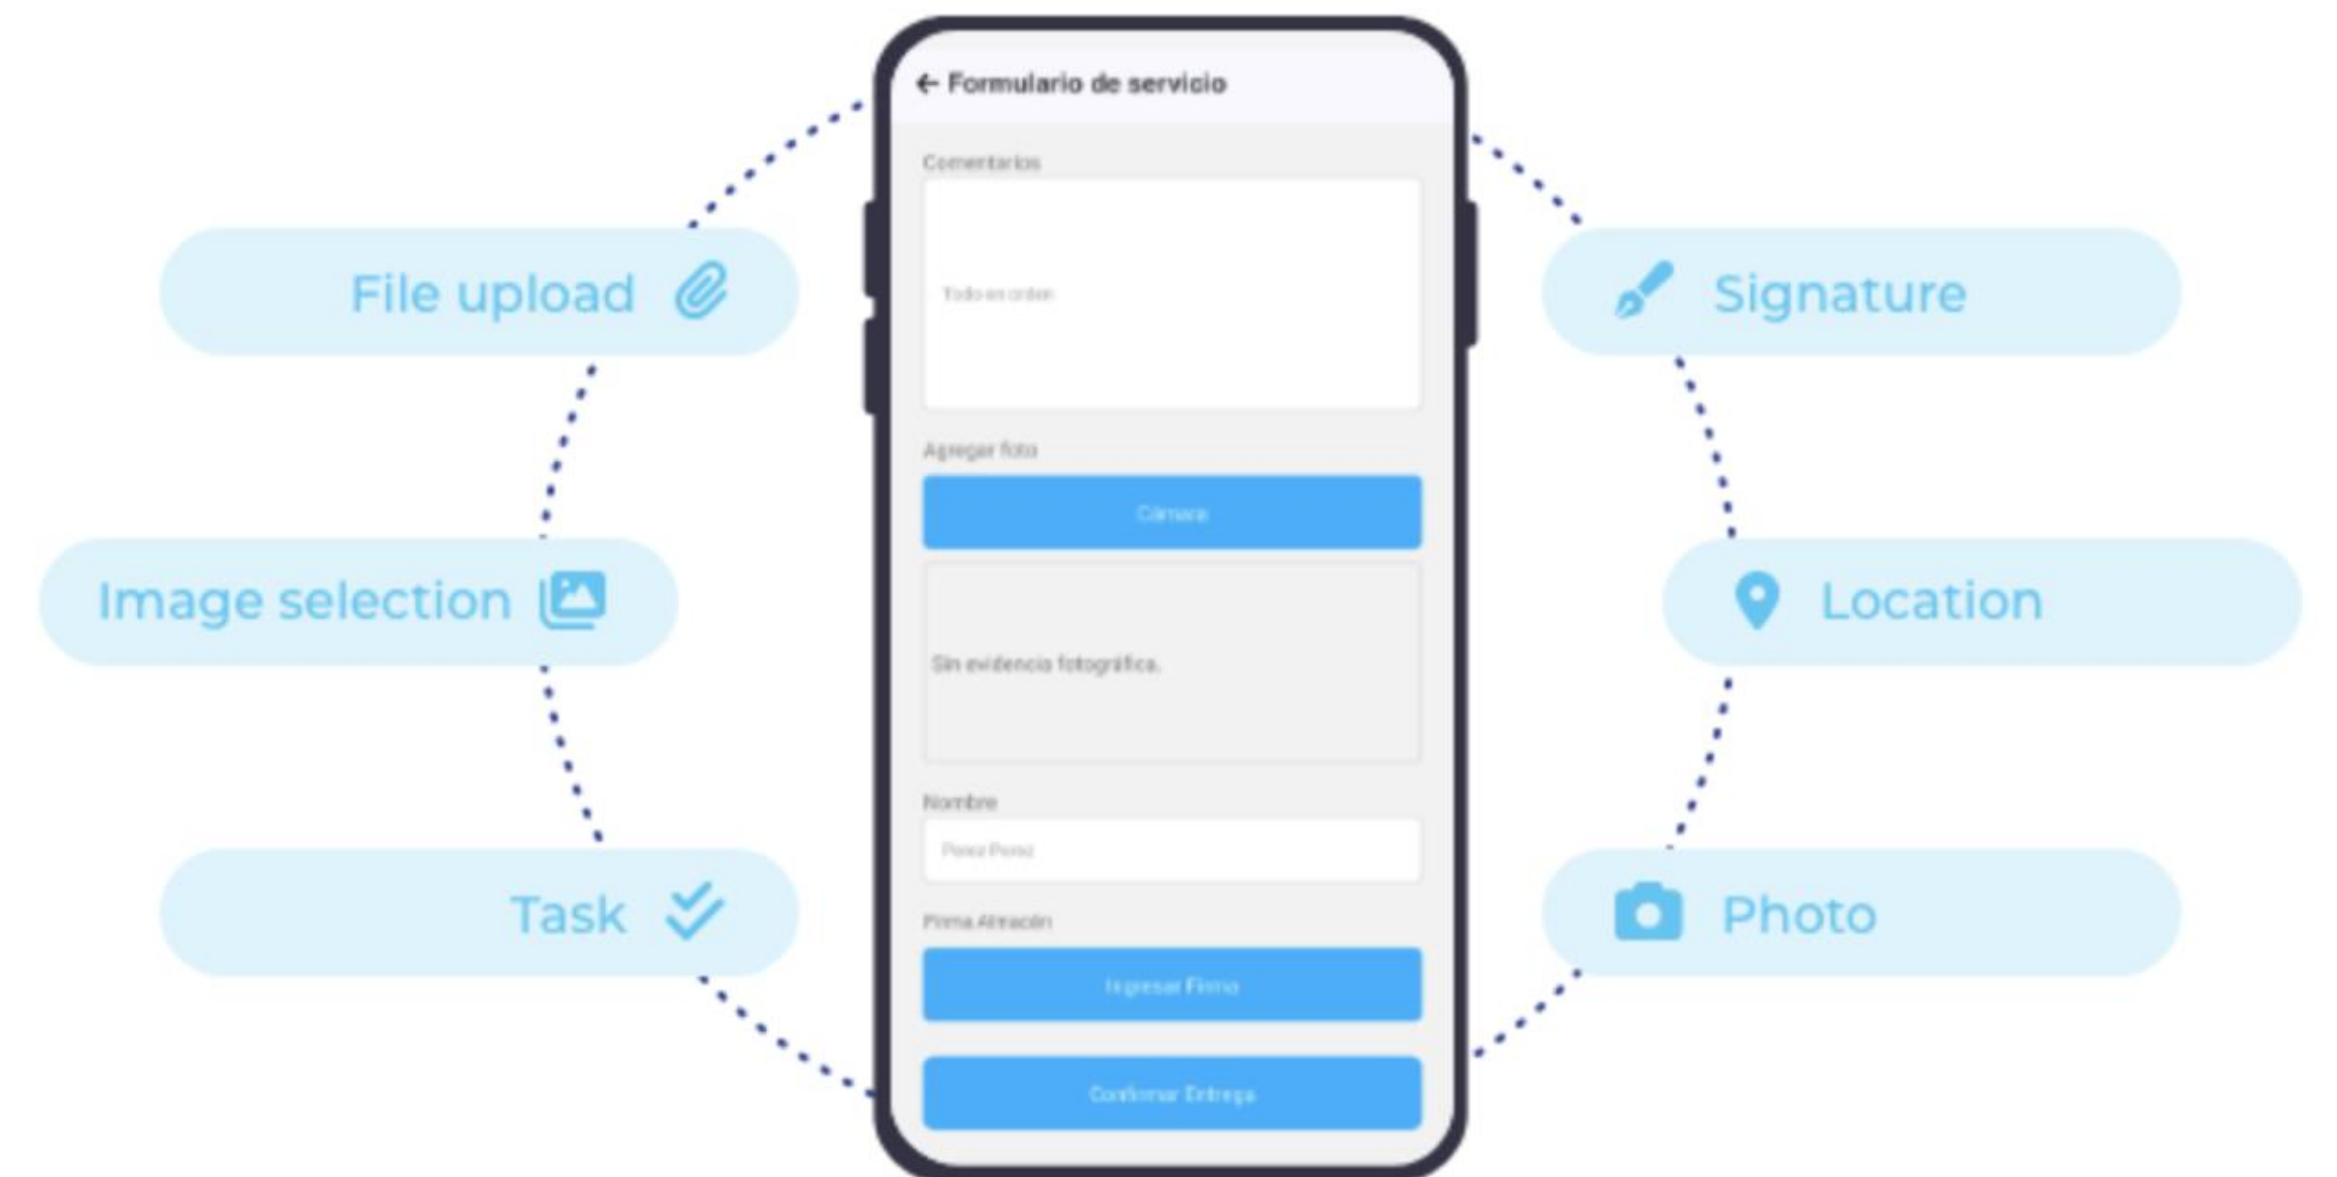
File upload

Image selection

Task

← Formulario de servicio

Comentarios

Todo en orden

Agregar foto

Cámara

Sin evidencia fotográfica.

Nombre

Perez Perez

Firma Almacén

Ingresar Firma

Confirmar Entrega

Signature

Location

Photo